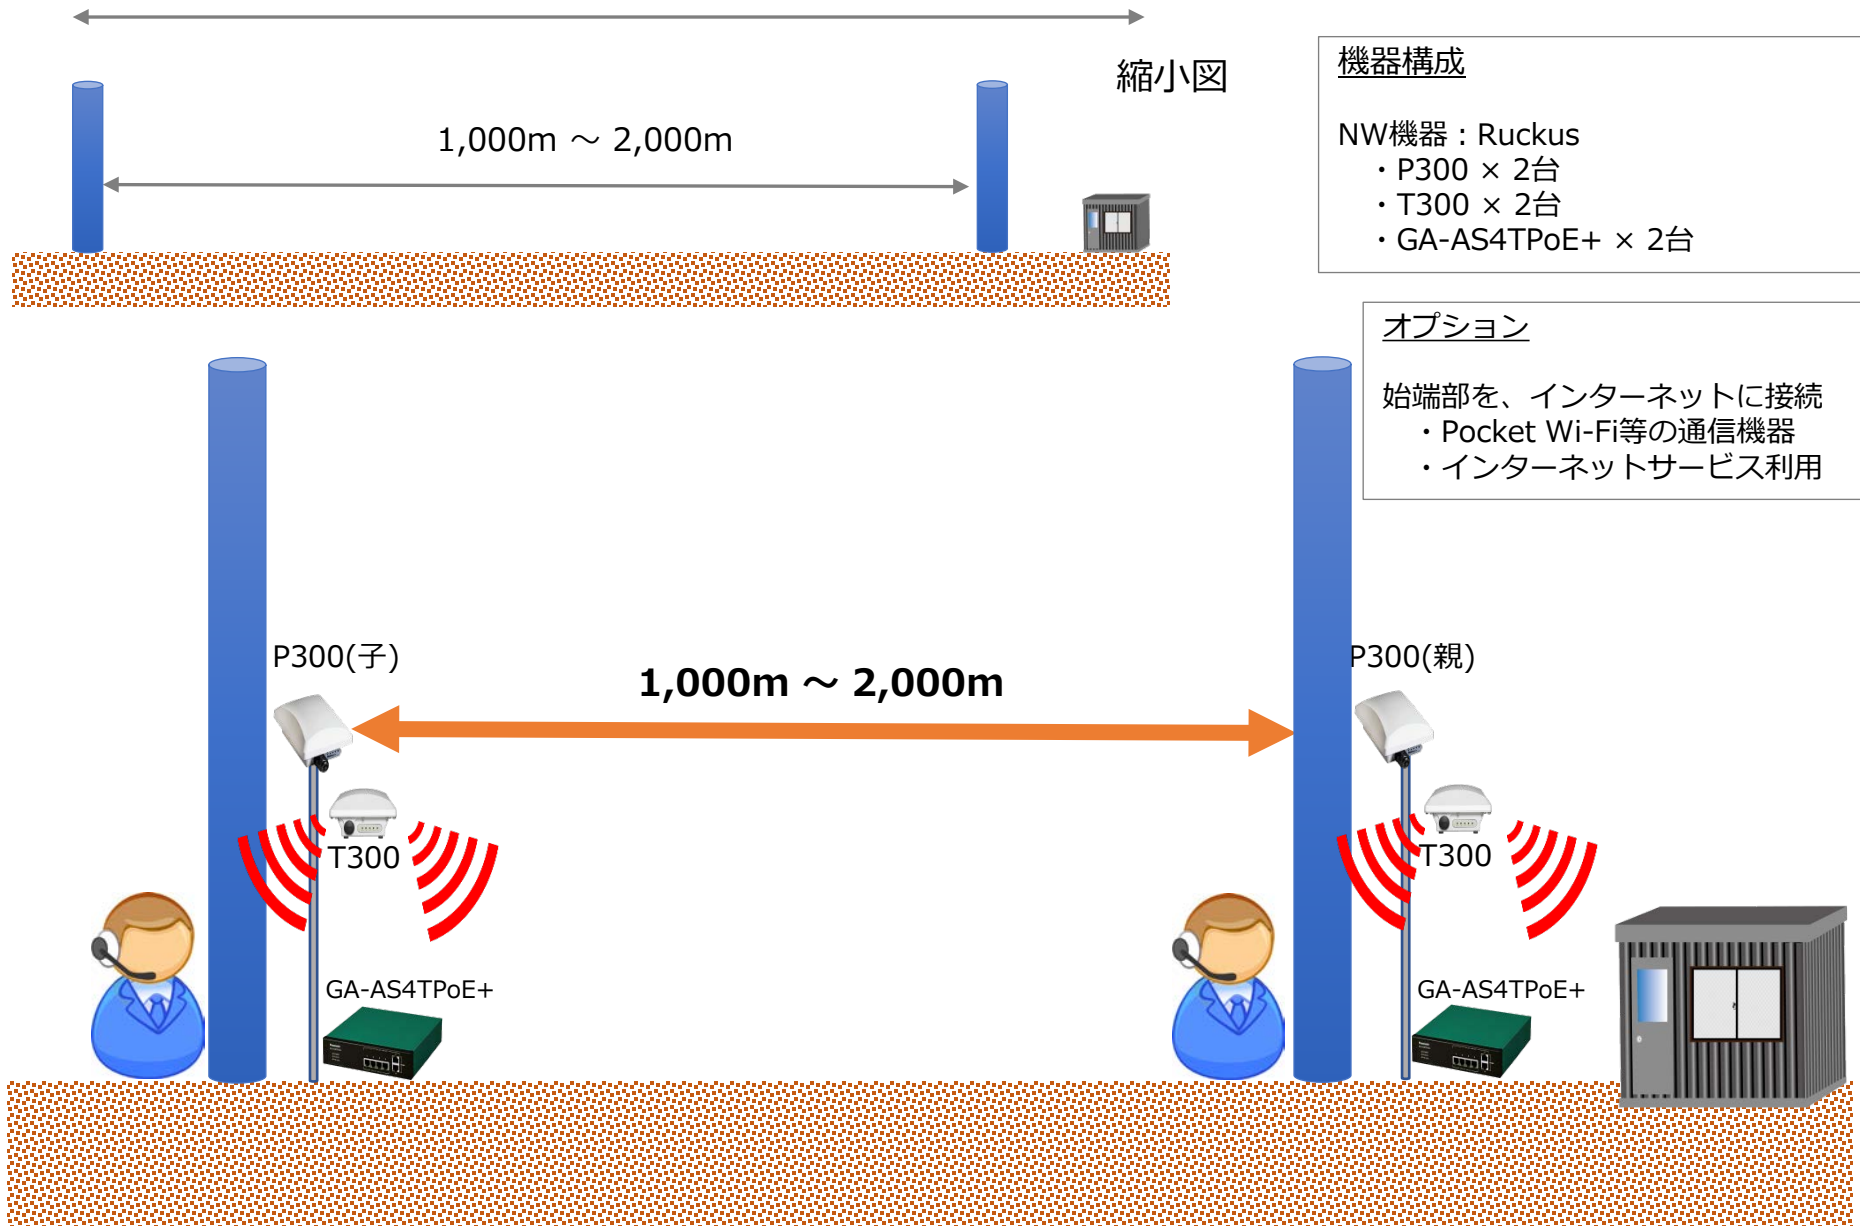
縮小図

1,000m ～ 2,000m

機器構成

NW機器：Ruckus
・P300 × 2台
・T300 × 2台
・GA-AS4TPoE+ × 2台

オプション

始端部を、インターネットに接続
・Pocket Wi-Fi等の通信機器
・インターネットサービス利用

P300(子)

1,000m ～ 2,000m

P300(親)

T300

T300

GA-AS4TPoE+

GA-AS4TPoE+